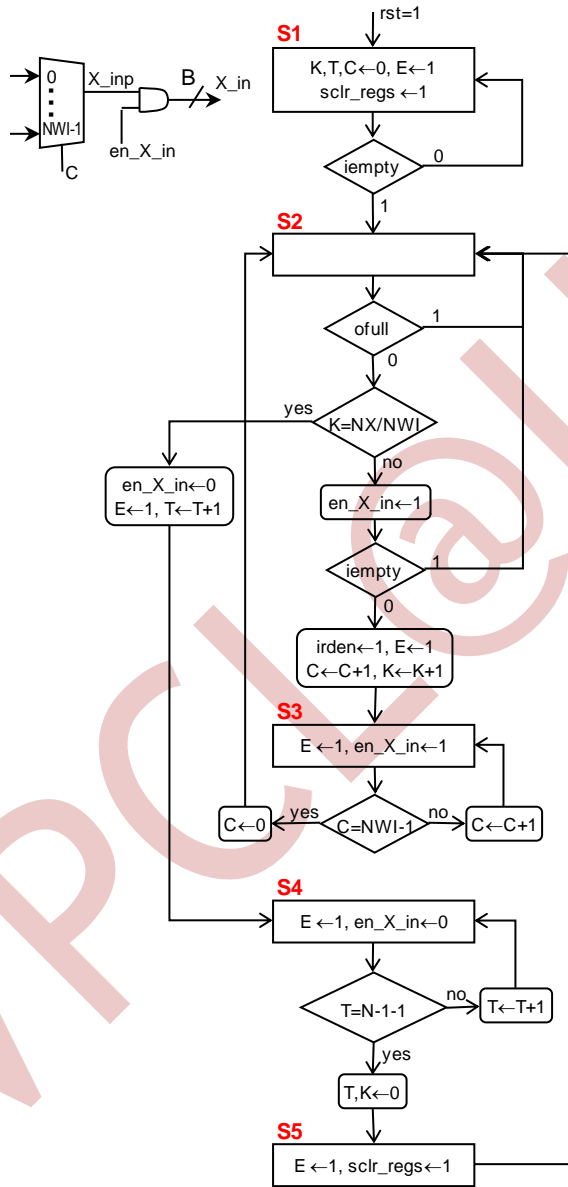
0
NWI-1
X_inp
B
X_in
en_X_in
C

rst=1
S1
K,T,C←0, E←1
sclr_regs ←1
iempty
0
1
S2
ofull
1
0
yes
K=NX/NWI
no
en_X_in←0
E←1, T←T+1
en_X_in←1
iempty
1
0
irden←1, E←1
C←C+1, K←K+1
S3
E ←1, en_X_in←1
C←0
yes
C=NWI-1
no
C←C+1
S4
E ←1, en_X_in←0
T=N-1-1
no
T←T+1
yes
T,K←0
S5
E ←1, sclr_regs←1